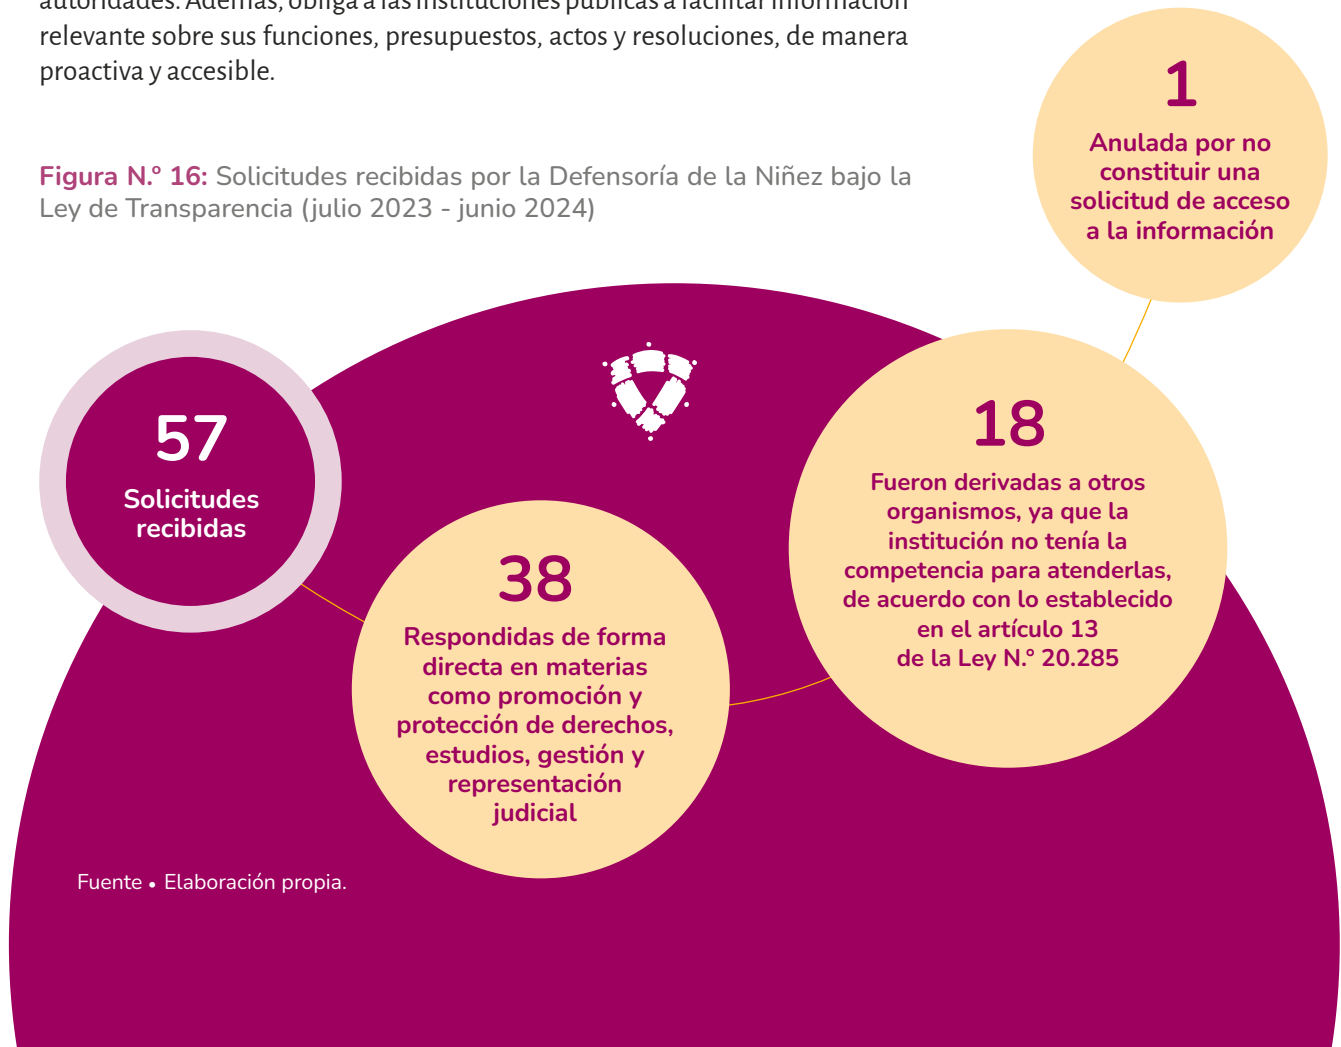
autoridades. Además, obliga a las instituciones públicas a facilitar información relevante sobre sus funciones, presupuestos, actos y resoluciones, de manera proactiva y accesible.

Figura N.º 16: Solicitudes recibidas por la Defensoría de la Niñez bajo la Ley de Transparencia (julio 2023 - junio 2024)

1
Anulada por no constituir una solicitud de acceso a la información

57
Solicitudes recibidas

38
Respondidas de forma directa en materias como promoción y protección de derechos, estudios, gestión y representación judicial

18
Fueron derivadas a otros organismos, ya que la institución no tenía la competencia para atenderlas, de acuerdo con lo establecido en el artículo 13 de la Ley N.º 20.285

Fuente • Elaboración propia.